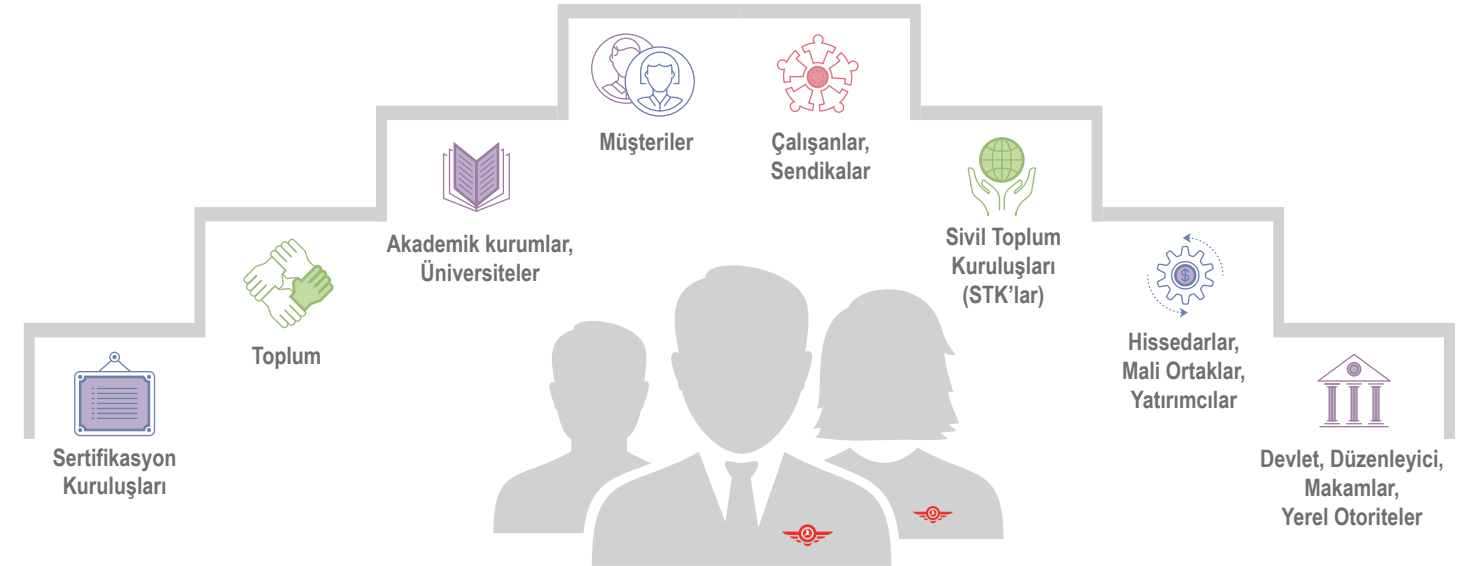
Müşteriler

Çalışanlar, Sendikalar

Akademik kurumlar, Üniversiteler

Sivil Toplum Kuruluşları (STK'lar)

Toplum

Hissedarlar, Mali Ortaklar, Yatırımcılar

Sertifikasyon Kuruluşları

Devlet, Düzenleyici, Makamlar, Yerel Otoriteler